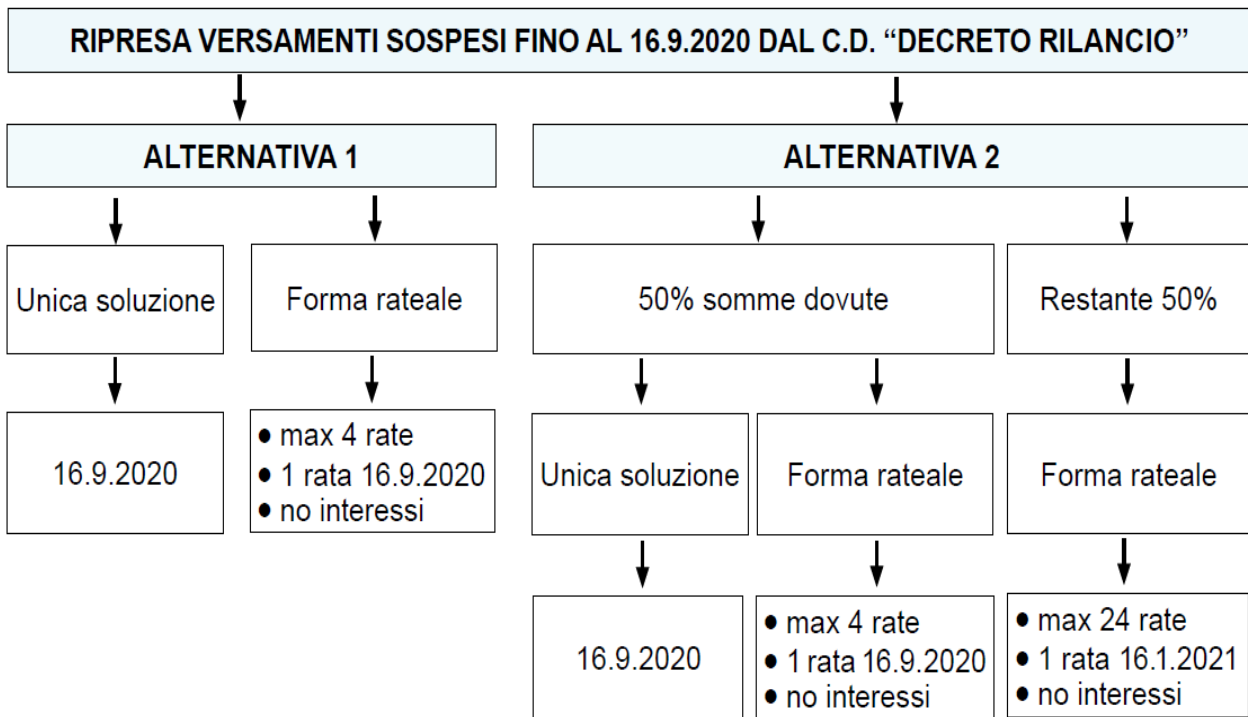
RIPRESA VERSAMENTI SOSPESI FINO AL 16.9.2020 DAL C.D. "DECRETO RILANCIO"

ALTERNATIVA 1

Unica soluzione

16.9.2020

Forma rateale

• max 4 rate
• 1 rata 16.9.2020
• no interessi

ALTERNATIVA 2

50% somme dovute

Unica soluzione

16.9.2020

Forma rateale

• max 4 rate
• 1 rata 16.9.2020
• no interessi

Restante 50%

Forma rateale

• max 24 rate
• 1 rata 16.1.2021
• no interessi